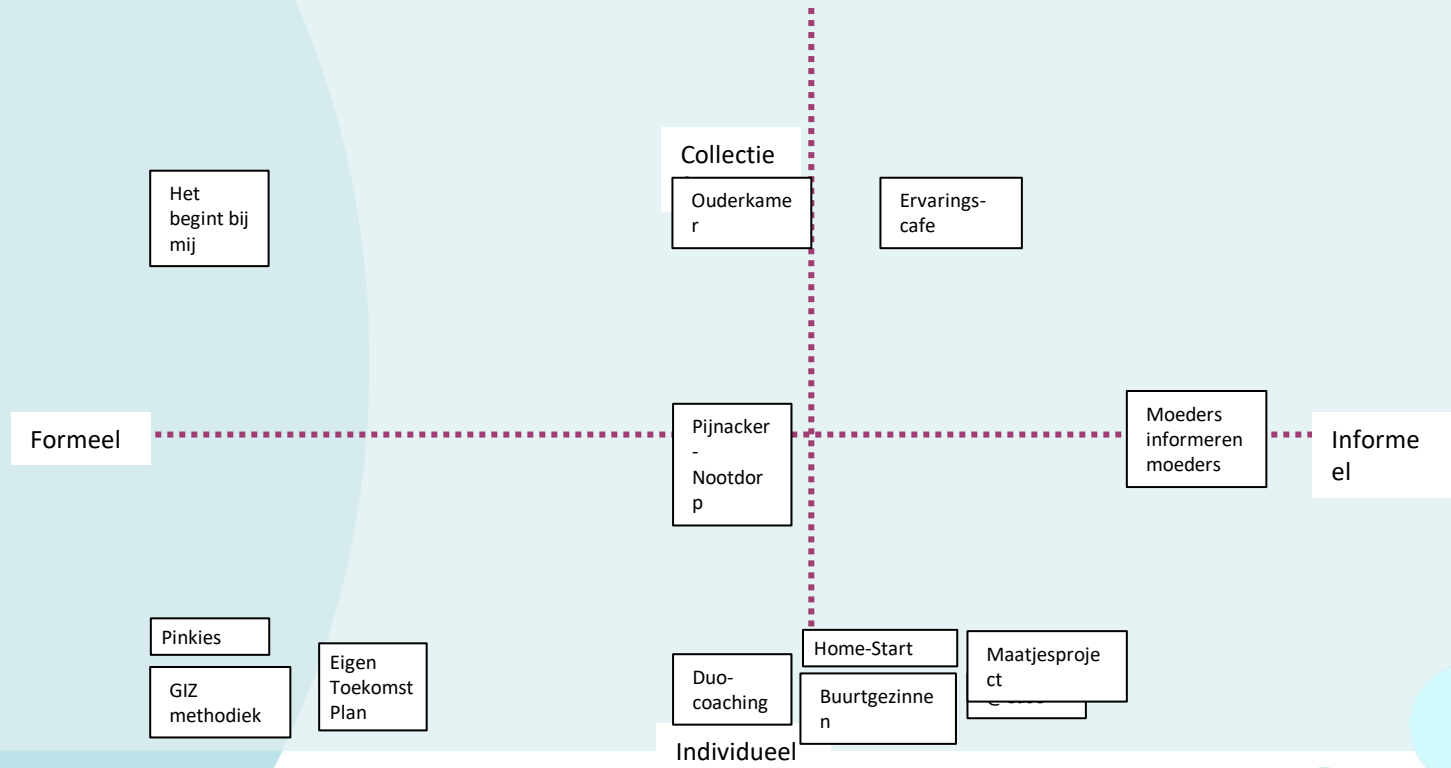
Collectie

Het begint bij mij

Ouderkamer

Ervarings-cafe

Formeel

Pijnacker-Nootdorp

Moeders informeren moeders

Informeel

Pinkies

GIZ methodiek

Eigen Toekomst Plan

Duo-coaching

Home-Start

Buurtgezinnen

Maatjesproject

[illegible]

Individueel